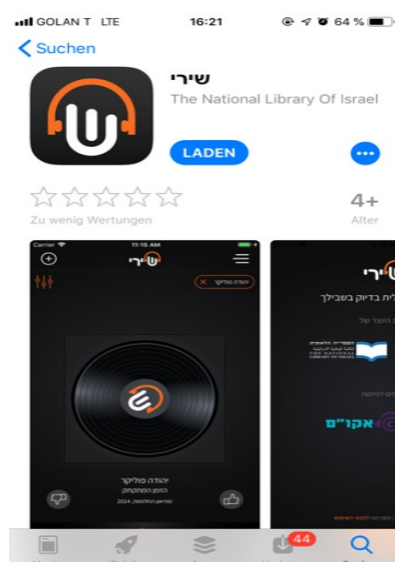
GOLAN T LTE 16:21 64 %

Suchen

שירי

The National Library Of Israel

LADEN

Zu wenig Wertungen

4+

Alter

Carrier 11:15 AM

שירי

יהודה פוליקר

יהודה פוליקר

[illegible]

שירי

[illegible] בדיוק בשבילך

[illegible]

THE NATIONAL LIBRARY OF ISRAEL

אקו"ם

44